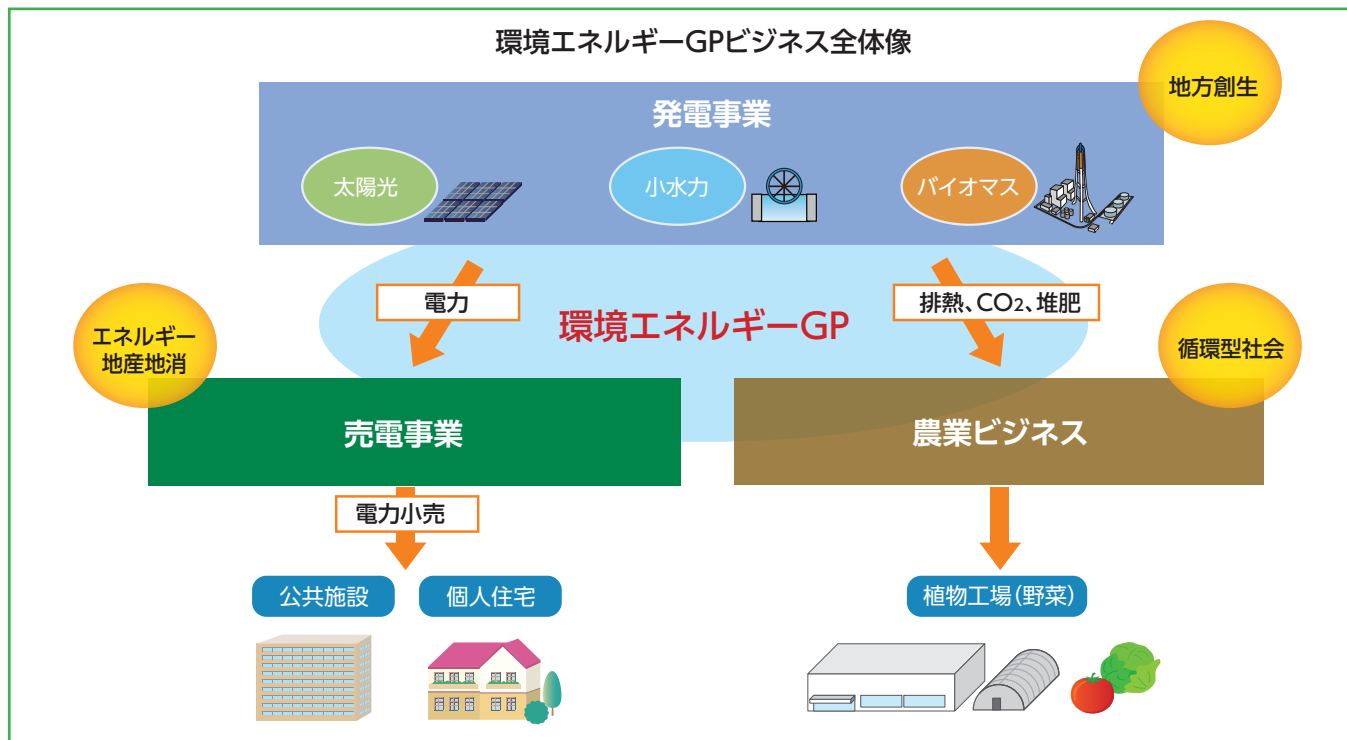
環境エネルギーGPビジネス全体像

地方創生

発電事業

太陽光

小水力

バイオマス

電力

排熱、$CO_2$、堆肥

環境エネルギーGP

エネルギー地産地消

循環型社会

売電事業

農業ビジネス

電力小売

公共施設

個人住宅

植物工場(野菜)